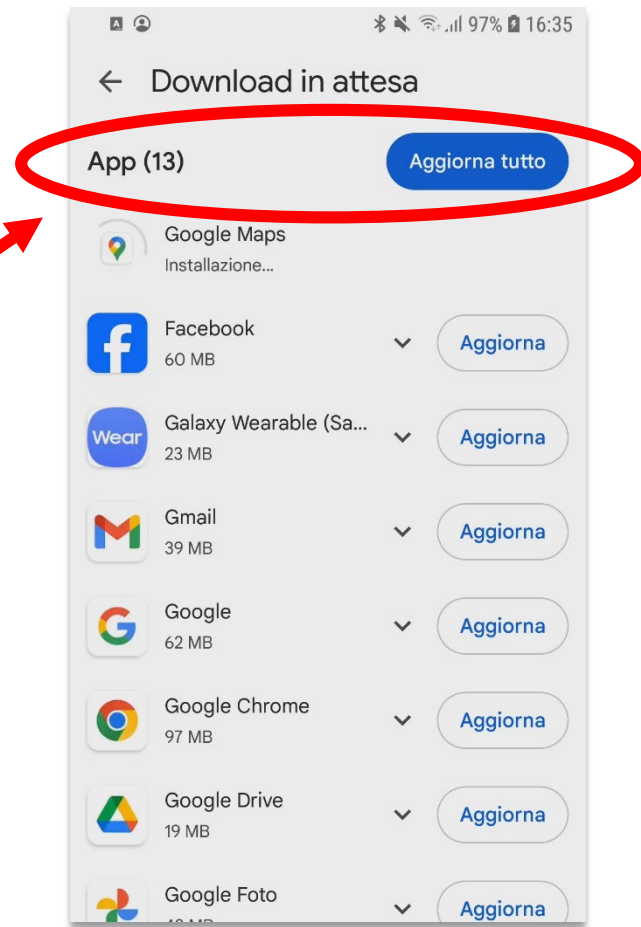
97% 16:35

← Download in attesa

App (13)

Aggiorna tutto

Google Maps
Installazione...

Facebook
60 MB
Aggiorna

Wear
Galaxy Wearable (Sa...
23 MB
Aggiorna

Gmail
39 MB
Aggiorna

Google
62 MB
Aggiorna

Google Chrome
97 MB
Aggiorna

Google Drive
19 MB
Aggiorna

Google Foto
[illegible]
Aggiorna